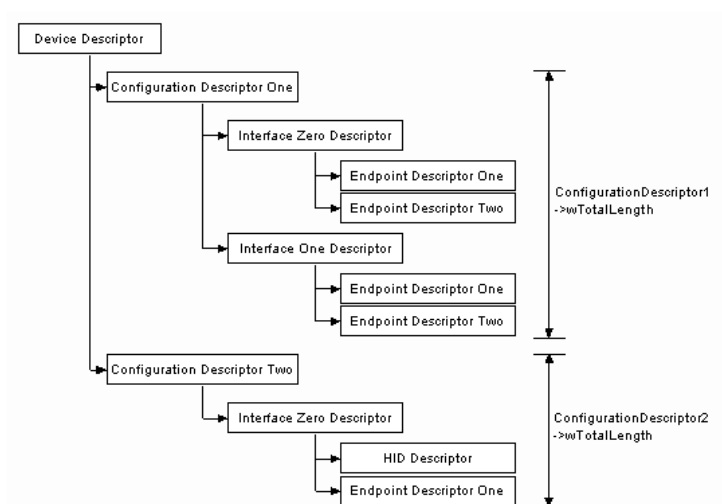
Device Descriptor

Configuration Descriptor One

Interface Zero Descriptor

Endpoint Descriptor One

Endpoint Descriptor Two

Interface One Descriptor

Endpoint Descriptor One

Endpoint Descriptor Two

ConfigurationDescriptor1
->wTotalLength

Configuration Descriptor Two

Interface Zero Descriptor

HID Descriptor

Endpoint Descriptor One

ConfigurationDescriptor2
->wTotalLength